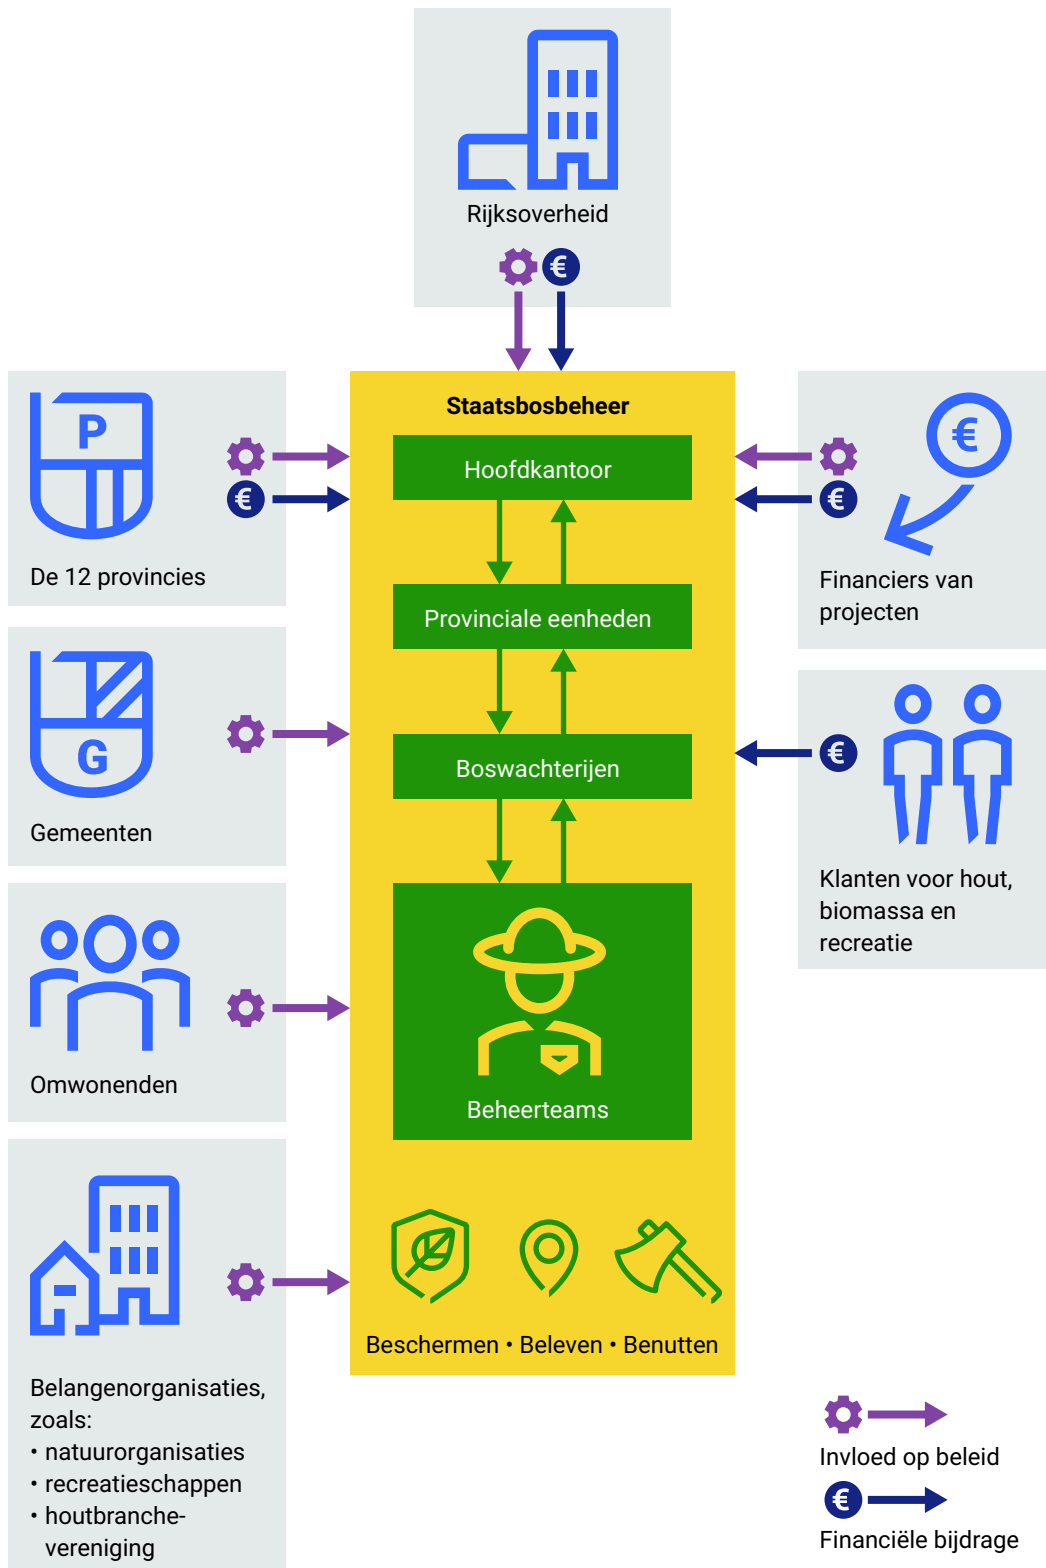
Rijksoverheid

€

P

De 12 provincies

€

Staatsbosbeheer

Hoofdkantoor

Provinciale eenheden

Boswachterijen

Beheerteams

Beschermen • Beleven • Benutten

€

€

Financiers van projecten

G

Gemeenten

€

Klanten voor hout, biomassa en recreatie

Omwonenden

Belangenorganisaties, zoals:
• natuurorganisaties
• recreatieschappen
• houtbranchevereniging

Invloed op beleid

€

Financiële bijdrage